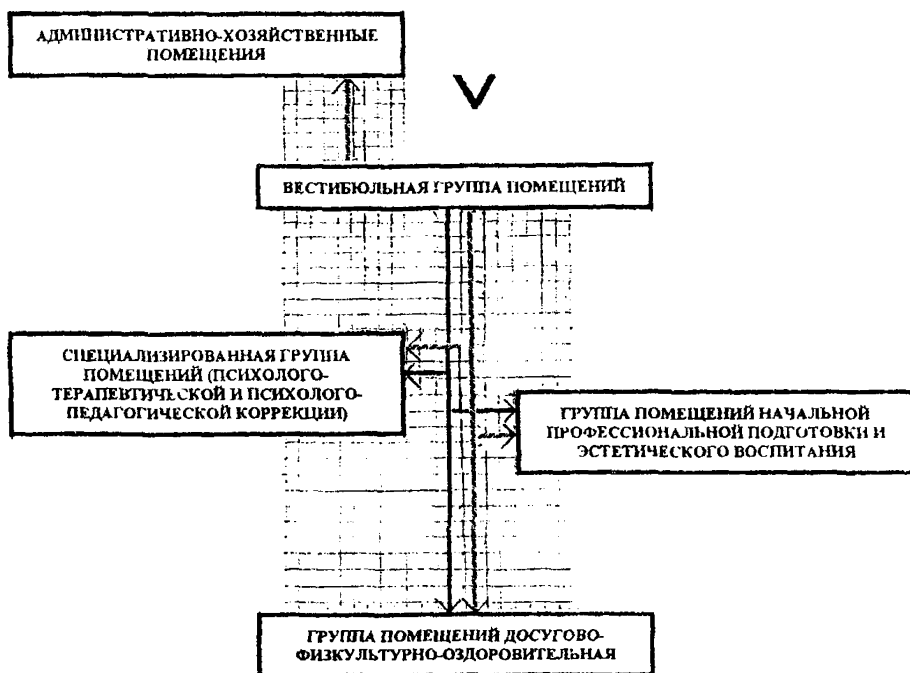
АДМИНИСТРАТИВНО-ХОЗЯЙСТВЕННЫЕ ПОМЕЩЕНИЯ

V

ВЕСТИБЮЛЬНАЯ ГРУППА ПОМЕЩЕНИЙ

СПЕЦИАЛИЗИРОВАННАЯ ГРУППА ПОМЕЩЕНИЙ (ПСИХОЛОГО-ТЕРАПЕВТИЧЕСКОЙ И ПСИХОЛОГО-ПЕДАГОГИЧЕСКОЙ КОРРЕКЦИИ)

ГРУППА ПОМЕЩЕНИЙ НАЧАЛЬНОЙ ПРОФЕССИОНАЛЬНОЙ ПОДГОТОВКИ И ЭСТЕТИЧЕСКОГО ВОСПИТАНИЯ

ГРУППА ПОМЕЩЕНИЙ ДОСУГОВО-ФИЗКУЛЬТУРНО-ОЗДОРОВИТЕЛЬНАЯ